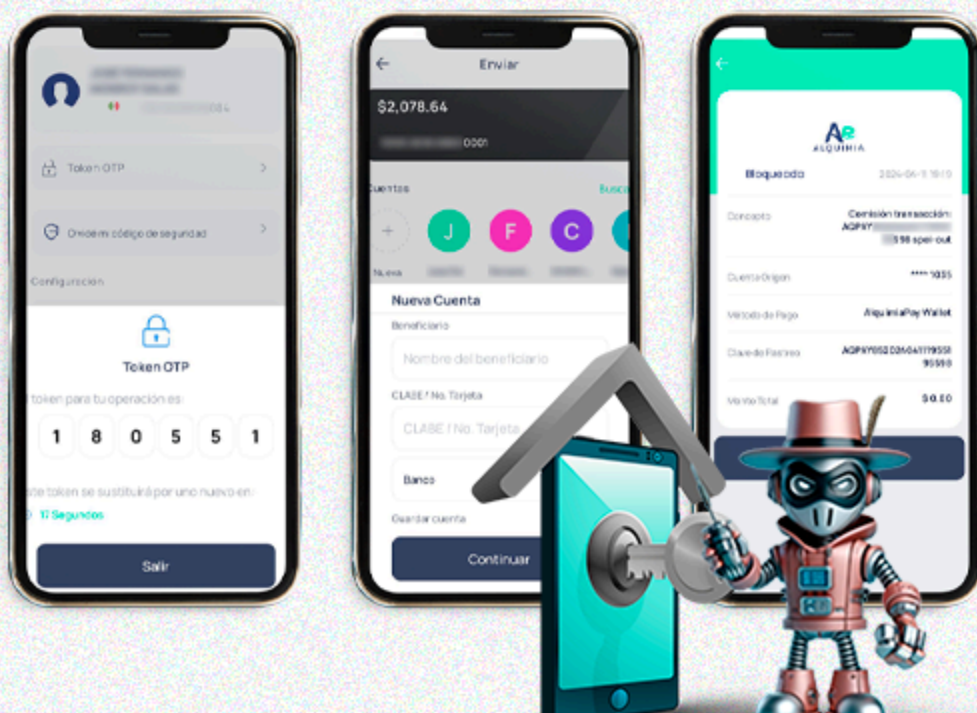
Token OTP

Olvidé mi código de seguridad

Configuración

Token OTP

token para tu operación es:

1 8 0 5 5 1

te token se sustituirá por uno nuevo en:

17 Segundos

Salir

Enviar

$2,078.64

0001

Cuentas

Busca

Nueva

J F C

Nueva Cuenta

Beneficiario

Nombre del beneficiario

CLABE / No. Tarjeta

CLABE / No. Tarjeta

Banco

Guardar cuenta

Continuar

ALQUIMIA

Bloqueado

2024-06-11 19:10

Concepto

Comisión transacción: AQPAY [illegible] 598 spei-out

Cuenta Origen

**** 1035

Método de Pago

AlquimiaPay Wallet

Clave de Rastreo

AQPAY052026041119558 95590

Monto Total

$0.80